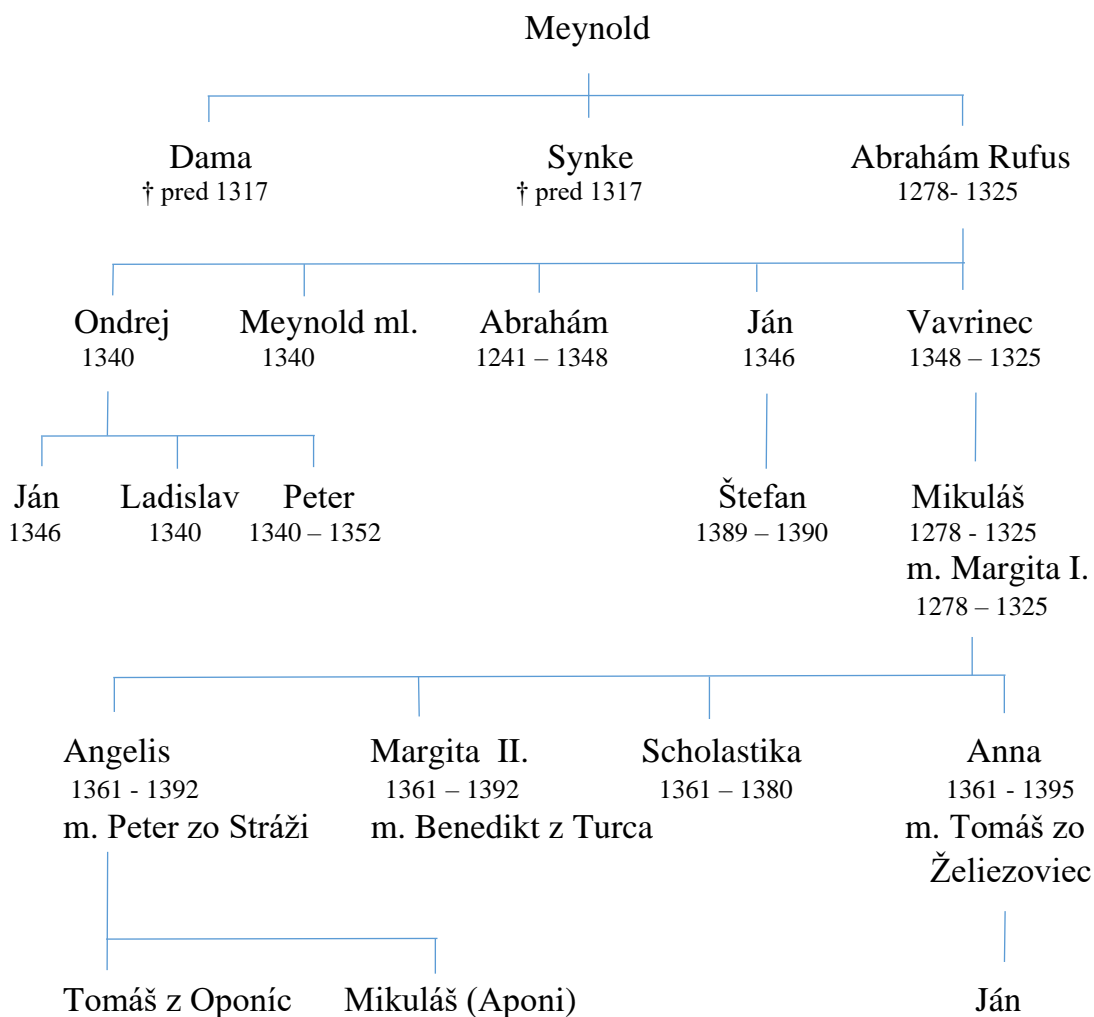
Meynold

Dama
† pred 1317

Synke
† pred 1317

Abrahám Rufus
1278- 1325

Ondrej
1340

Meynold ml.
1340

Abrahám
1241 – 1348

Ján
1346

Vavrinec
1348 – 1325

Ján
1346

Ladislav
1340

Peter
1340 – 1352

Štefan
1389 – 1390

Mikuláš
1278 - 1325
m. Margita I.
1278 – 1325

Angelis
1361 - 1392
m. Peter zo Stráži

Margita II.
1361 – 1392
m. Benedikt z Turca

Scholastika
1361 – 1380

Anna
1361 - 1395
m. Tomáš zo Želiezoviec

Tomáš z Oponíc

Mikuláš (Aponi)

Ján